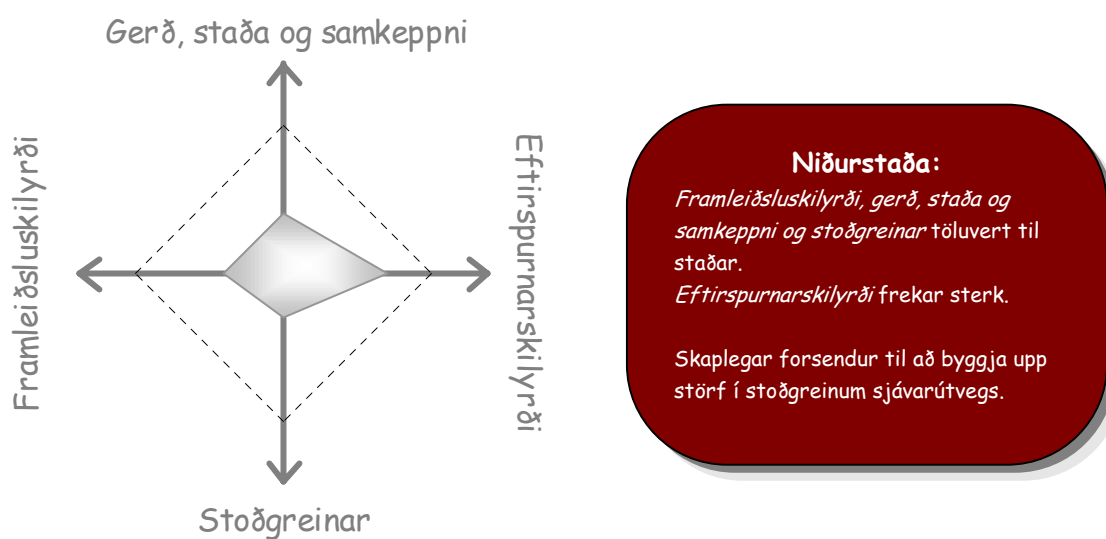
Gerð, staða og samkeppni

Framleiðsluskilyrði

Eftirspurnarskilyrði

Stoðgreinar

Niðurstaða:
Framleiðsluskilyrði, gerð, staða og samkeppni og stoðgreinar töluvert til staðar.
Eftirspurnarskilyrði frekar sterk.

Skaplegar forsendur til að byggja upp störf í stoðgreinum sjávarútvegs.